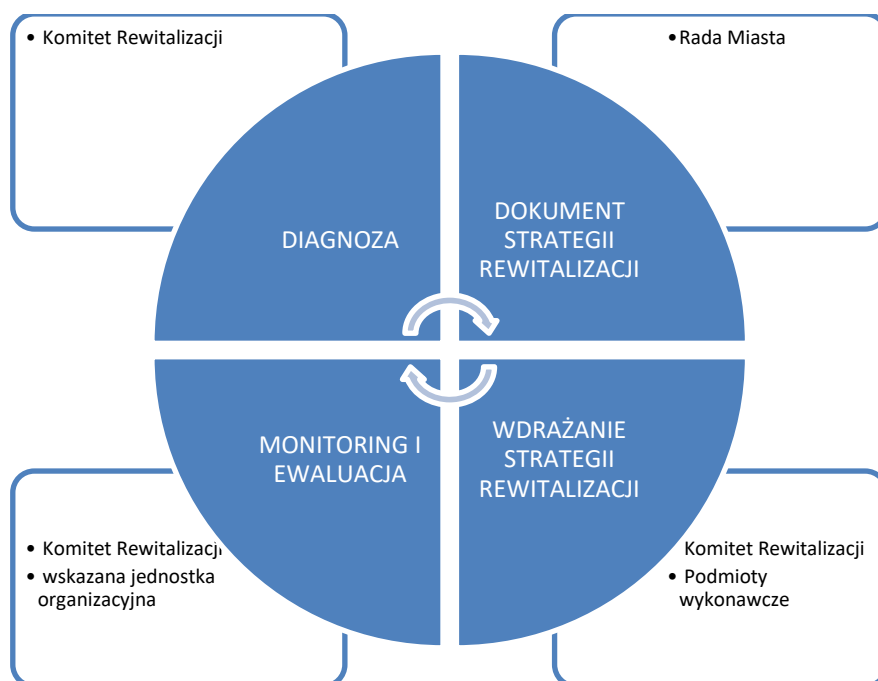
• Komitet Rewitalizacji

•Rada Miasta

DIAGNOZA

DOKUMENT STRATEGII REWITALIZACJI

MONITORING I EWALUACJA

WDRAŻANIE STRATEGII REWITALIZACJI

• Komitet Rewitalizacji
• wskazana jednostka organizacyjna

Komitet Rewitalizacji
• Podmioty wykonawcze